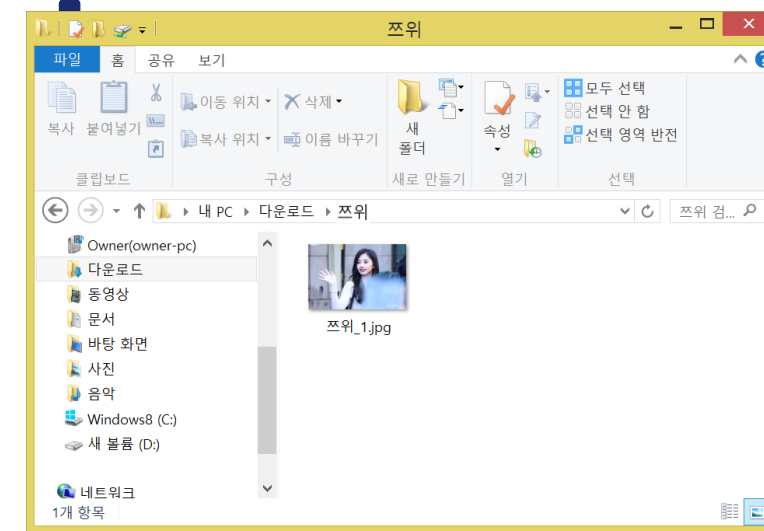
쯔위

파일 홈 공유 보기

복사 붙여넣기

클립보드

이동 위치 ▾ 삭제 ▾

복사 위치 ▾ 이름 바꾸기

구성

새 폴더

새로 만들기

속성

열기

모두 선택

선택 안 함

선택 영역 반전

선택

▸ 내 PC ▸ 다운로드 ▸ 쯔위

쯔위 검...

Owner(owner-pc)

다운로드

동영상

문서

바탕 화면

사진

음악

Windows8 (C:)

새 볼륨 (D:)

네트워크

쯔위_1.jpg

1개 항목